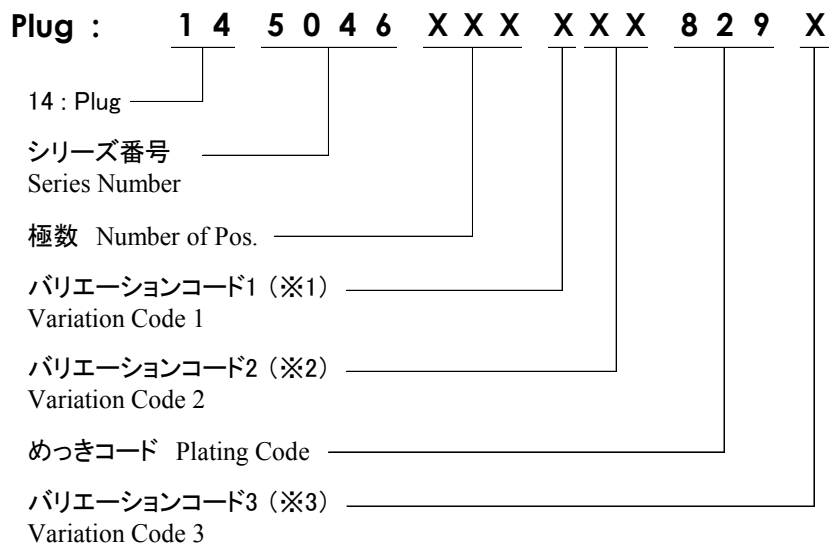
Plug : 1 4 5 0 4 6 X X X X X X 8 2 9 X

14 : Plug

シリーズ番号
Series Number

極数 Number of Pos.

バリエーションコード1（※1）
Variation Code 1

バリエーションコード2（※2）
Variation Code 2

めっきコード Plating Code

バリエーションコード3（※3）
Variation Code 3